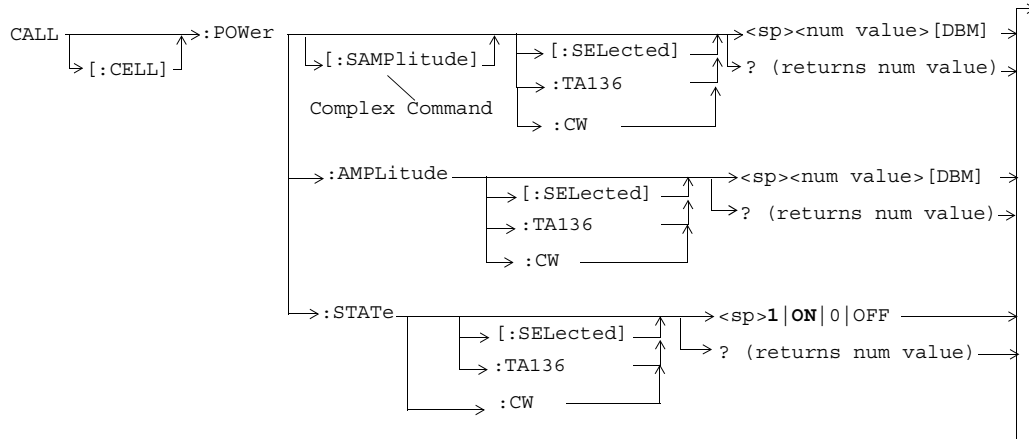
CALL
[:CELL]
:POWer
[:SAMPlitude]
Complex Command
[:SELected]
:TA136
:CW
<sp><num value>[DBM]
? (returns num value)
:AMPLitude
[:SELected]
:TA136
:CW
<sp><num value>[DBM]
? (returns num value)
:STATe
[:SELected]
:TA136
:CW
<sp>**1**|**ON**|0|OFF
? (returns num value)